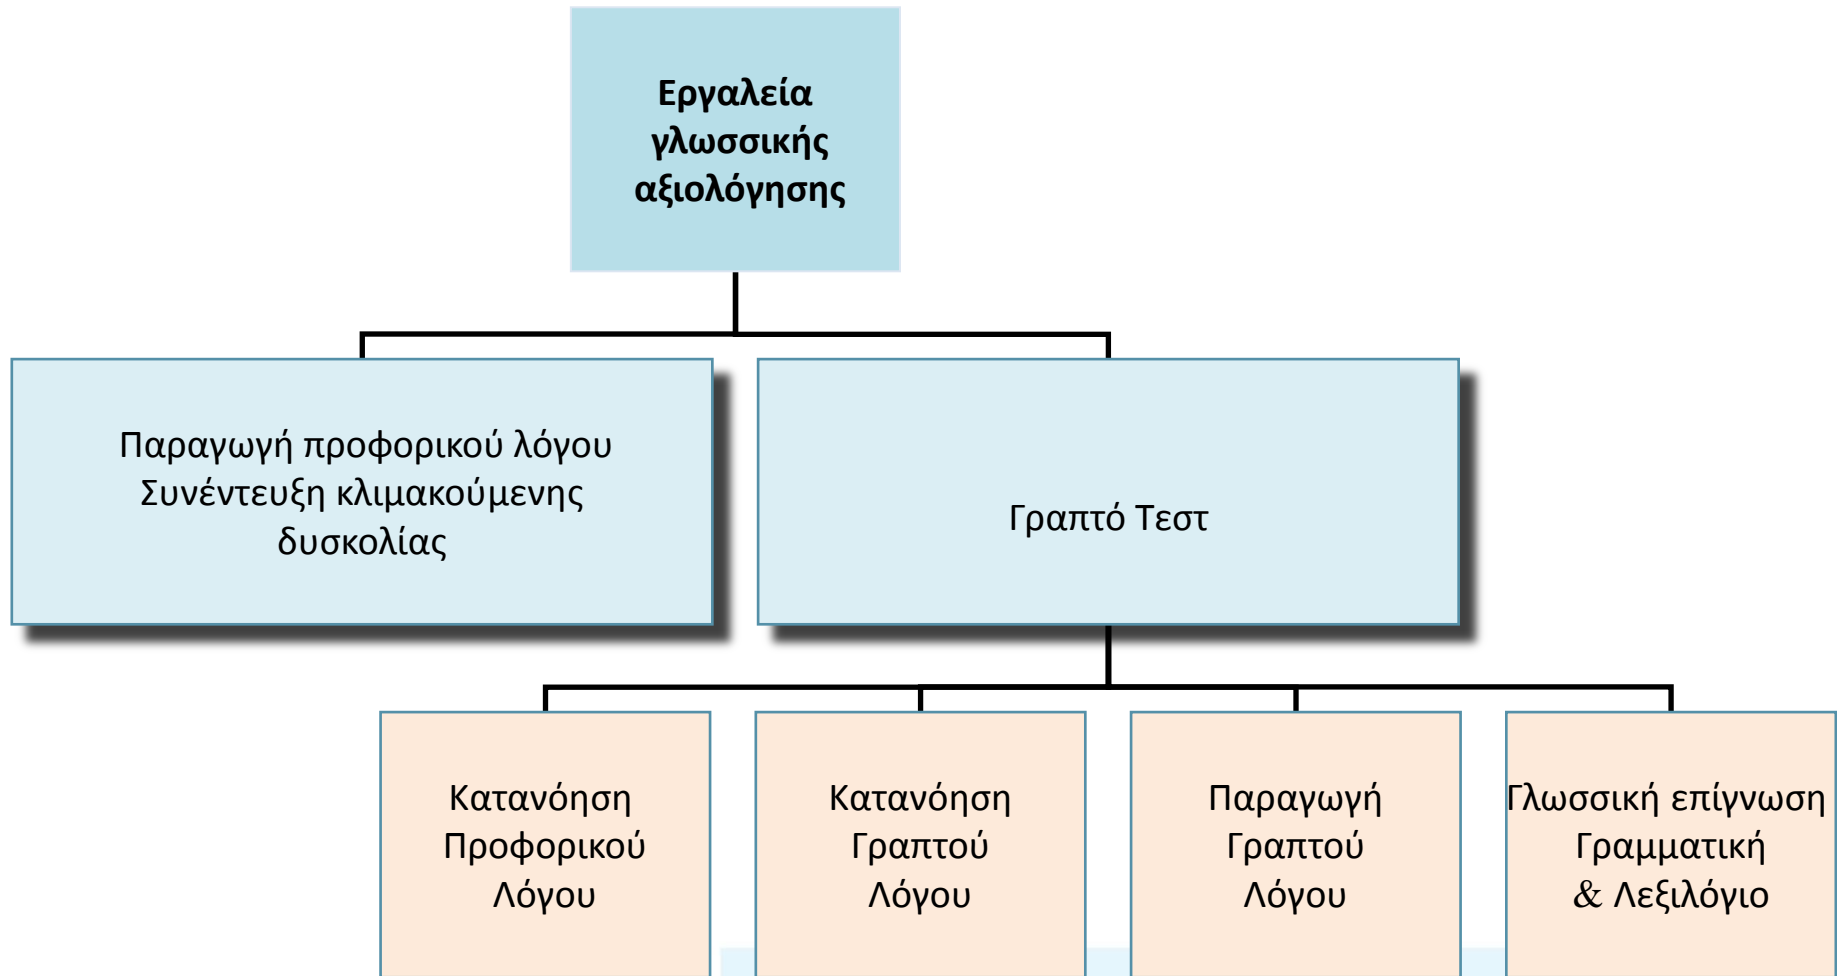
Εργαλεία γλωσσικής αξιολόγησης

Παραγωγή προφορικού λόγου
Συνέντευξη κλιμακούμενης δυσκολίας

Γραπτό Τεστ

Κατανόηση Προφορικού Λόγου

Κατανόηση Γραπτού Λόγου

Παραγωγή Γραπτού Λόγου

Γλωσσική επίγνωση
Γραμματική & Λεξιλόγιο